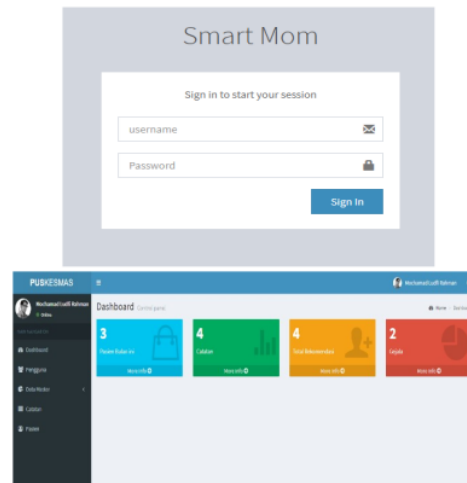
Smart Mom

Sign in to start your session

username

Password

Sign In

PUSKESMAS

Mochamad Ludfi Rohman

Online

Dashboard

Pengguna

Data Master

Catatan

Pasien

Dashboard Control panel

Home > Dashboard

3
Pasien Bulan Ini
More info

4
Catatan
More info

4
Total Rekomendasi
More info

2
Gejala
More info

Mochamad Ludfi Rohman